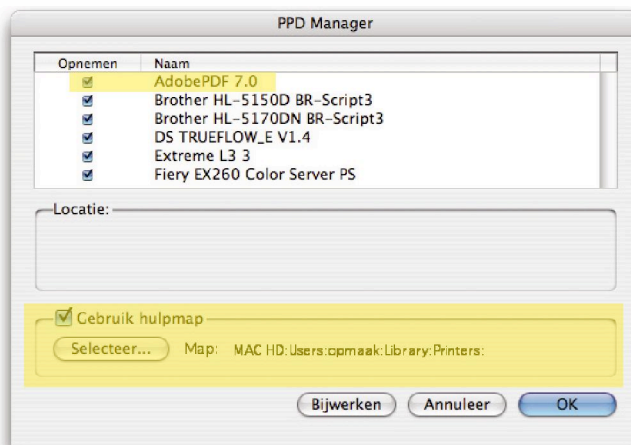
PPD Manager

| Opnemen | Naam |
|---|---|
| ☑ | AdobePDF 7.0 |
| ☑ | Brother HL-5150D BR-Script3 |
| ☑ | Brother HL-5170DN BR-Script3 |
| ☑ | DS TRUEFLOW_E V1.4 |
| ☑ | Extreme L3 3 |
| ☑ | Fiery EX260 Color Server PS |

Locatie:

☑ Gebruik hulpmap

Selecteer... Map: MAC HD:Users:opmaak:Library:Printers:

Bijwerken Annuleer OK